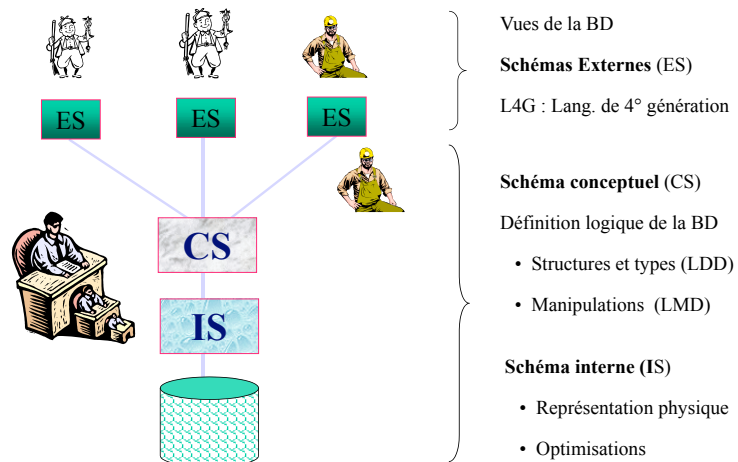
ES

ES

ES

CS

IS

Vues de la BD

**Schémas Externes** (ES)

L4G : Lang. de 4° génération

**Schéma conceptuel** (CS)

Définition logique de la BD

• Structures et types (LDD)

• Manipulations (LMD)

**Schéma interne (I**S)

• Représentation physique

• Optimisations